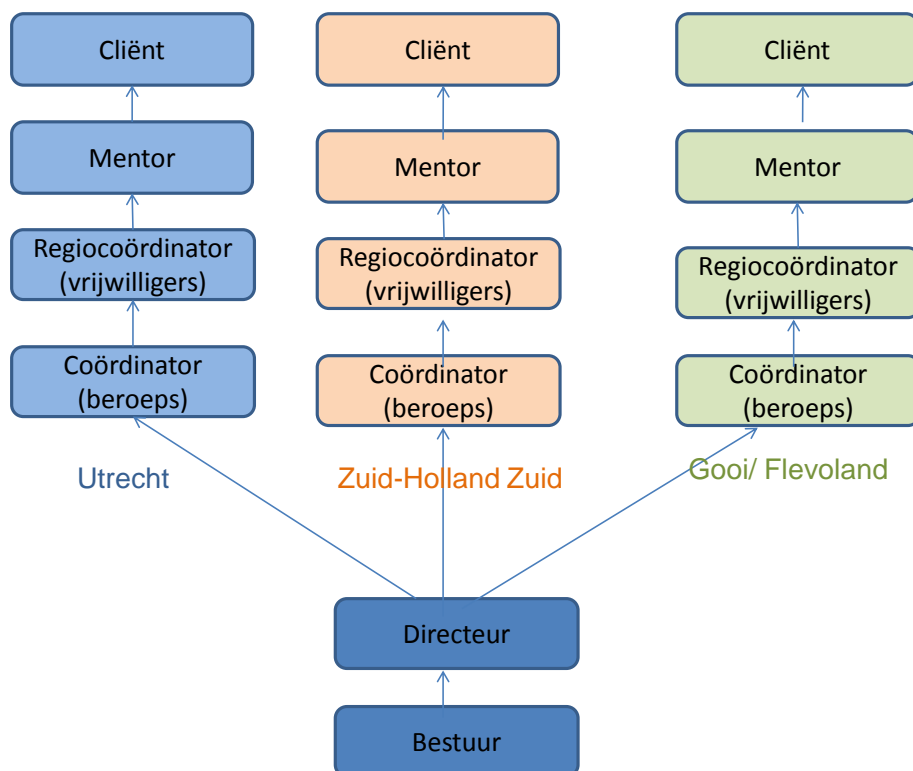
Cliënt

Mentor

Regiocoördinator (vrijwilligers)

Coördinator (beroeps)

Utrecht

Cliënt

Mentor

Regiocoördinator (vrijwilligers)

Coördinator (beroeps)

Zuid-Holland Zuid

Cliënt

Mentor

Regiocoördinator (vrijwilligers)

Coördinator (beroeps)

Gooi/ Flevoland

Directeur

Bestuur